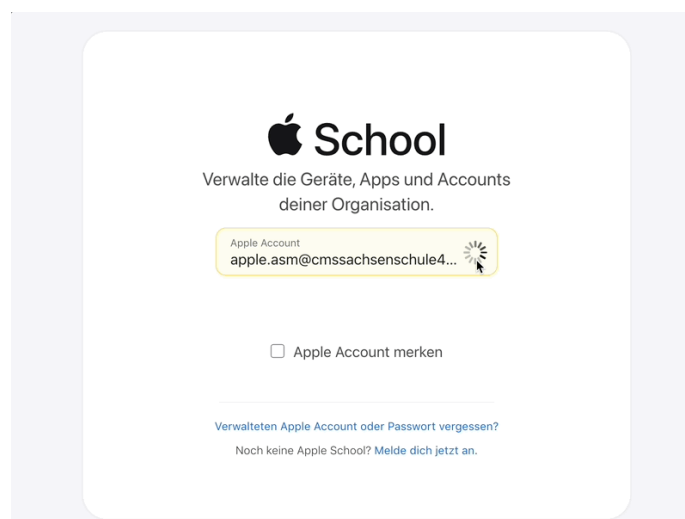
School

Verwalte die Geräte, Apps und Accounts deiner Organisation.

Apple Account
apple.asm@cmssachsenschule4...

Apple Account merken

Verwalteten Apple Account oder Passwort vergessen?

Noch keine Apple School? Melde dich jetzt an.